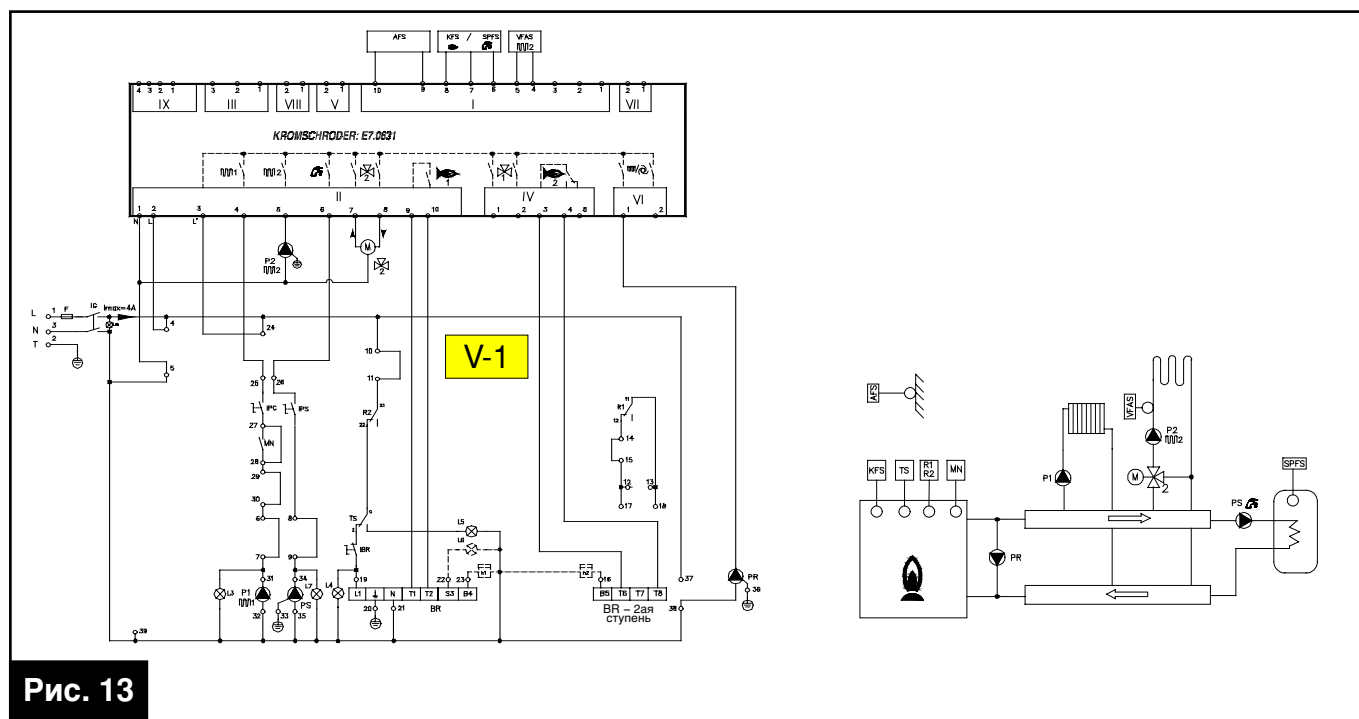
AFS
KFS / SPFS
VFAS 2
4 3 2 1
IX
3 2 1
III
2 1
VIII
2 1
V
10 9 8 7 6 5 4 3 2 1
I
2 1
VII
KROMSCHRODER: E7.0631
1 2
2
1
2
II
IV
VI
1 2 3 4 5 6 7 8 9 10
1 2 3 4 5
1 2
N L L'
P2 2
M
L 1 F
N 3
T 2
IC
Imax=4A
4
24
5
25 26
IPC IPS
27
MN
28
29
30
6
7
8
9
31
34
P1 1
L3
PS
L7
L4
32 33 35
10
11
R2
TS
IBR
L5
L6
19
L1 N T1 T2 S3 B4
20 21
BR
22 23
V-1
R1
14
15
12 13
17 18
B5 T6 T7 T8
16
BR – 2ая ступень
37
PR
36
38
39
AFS
KFS TS R1 R2 MN
VFAS
P2 2
M
2
P1
PR
PS
SPFS
Рис. 13